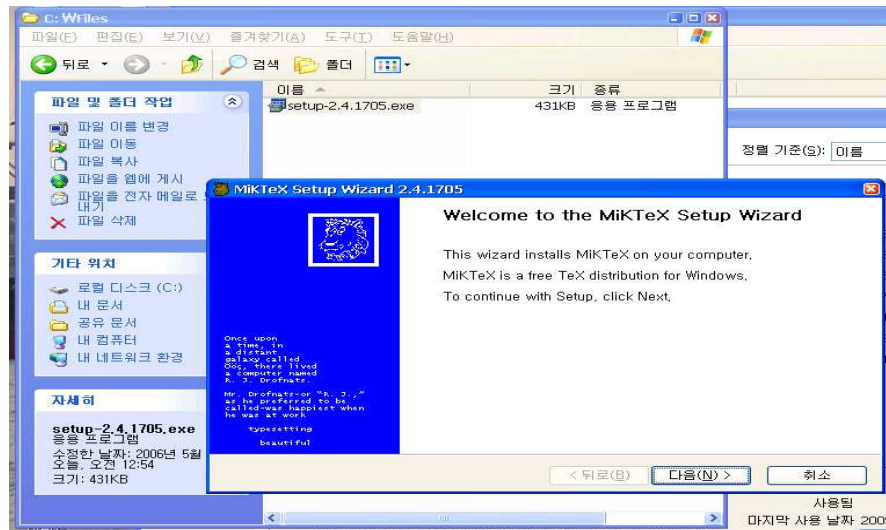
C:\Files

파일(F) 편집(E) 보기(V) 즐겨찾기(A) 도구(T) 도움말(H)

뒤로 검색 폴더

이름 크기 종류

setup-2.4.1705.exe 431KB 응용 프로그램

파일 및 폴더 작업

파일 이름 변경
파일 이동
파일 복사
파일을 웹에 게시
파일을 전자 메일로 보내기
파일 삭제

기타 위치

로컬 디스크 (C:)
내 문서
공유 문서
내 컴퓨터
내 네트워크 환경

자세히

setup-2.4.1705.exe
응용 프로그램
수정한 날짜: 2006년 5월 오늘, 오전 12:54
크기: 431KB

정렬 기준(S): 이름

MiKTeX Setup Wizard 2.4.1705

Welcome to the MiKTeX Setup Wizard

This wizard installs MiKTeX on your computer.
MiKTeX is a free TeX distribution for Windows.
To continue with Setup, click Next.

Once upon a time, in a distant galaxy called Ööç, there lived a computer named R. J. Drofnats.

Mr. Drofnats—or "R. J.," as he preferred to be called—was happiest when he was at work typesetting beautiful

< 뒤로(B) 다음(N) > 취소

사용됨
마지막 사용 날짜 200